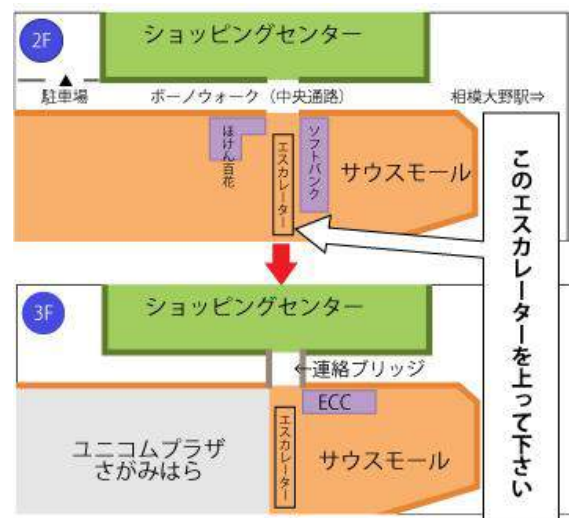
2F

ショッピングセンター

▲
駐車場

ボーノウォーク（中央通路）

相模大野駅⇒

ほけん百花

エスカレーター

ソフトバンク

サウスモール

このエスカレーターを上って下さい

3F

ショッピングセンター

←連絡ブリッジ

ECC

ユニコムプラザ
さがみはら

エスカレーター

サウスモール